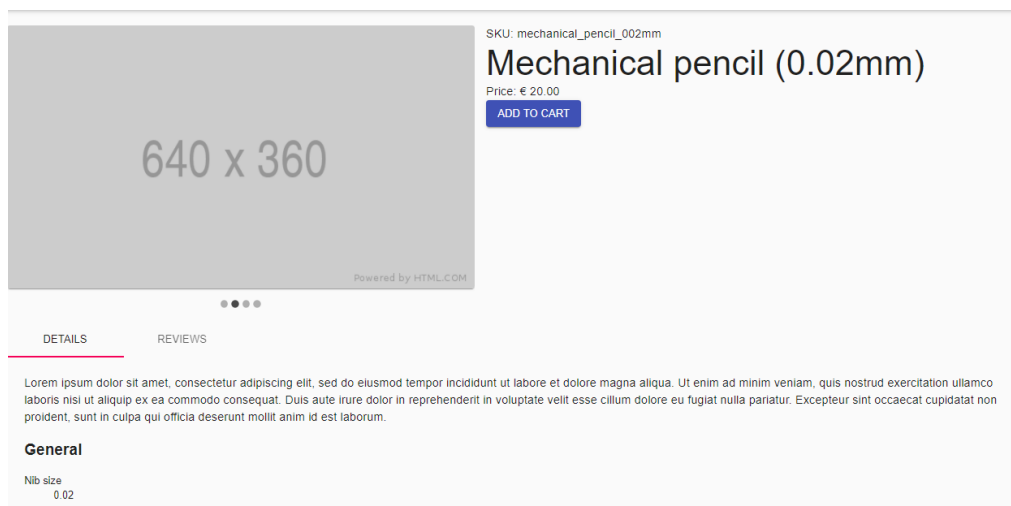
640 x 360

Powered by HTML.COM

SKU: mechanical_pencil_002mm

Mechanical pencil (0.02mm)

Price: € 20.00

ADD TO CART

DETAILS

REVIEWS

Lorem ipsum dolor sit amet, consectetur adipiscing elit, sed do eiusmod tempor incididunt ut labore et dolore magna aliqua. Ut enim ad minim veniam, quis nostrud exercitation ullamco laboris nisi ut aliquip ex ea commodo consequat. Duis aute irure dolor in reprehenderit in voluptate velit esse cillum dolore eu fugiat nulla pariatur. Excepteur sint occaecat cupidatat non proident, sunt in culpa qui officia deserunt mollit anim id est laborum.

General

Nib size
0.02